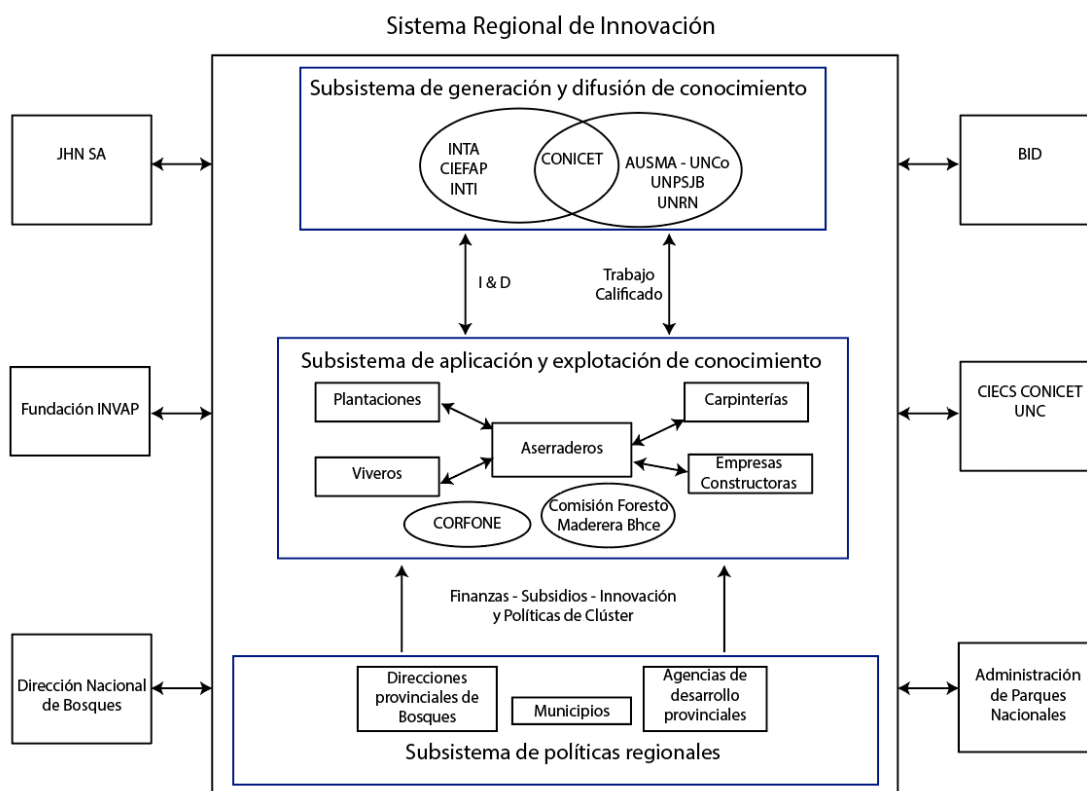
Sistema Regional de Innovación

JHN SA

Subsistema de generación y difusión de conocimiento

INTA
CIEFAP
INTI

CONICET

AUSMA - UNCo
UNPSJB
UNRN

BID

I & D

Trabajo Calificado

Fundación INVAP

Subsistema de aplicación y explotación de conocimiento

Plantaciones

Carpinterías

Aserraderos

Viveros

Empresas Constructoras

CORFONE

Comisión Foresto Maderera Bhce

CIECS CONICET UNC

Finanzas - Subsidios - Innovación y Políticas de Clúster

Dirección Nacional de Bosques

Direcciones provinciales de Bosques

Municipios

Agencias de desarrollo provinciales

Subsistema de políticas regionales

Administración de Parques Nacionales